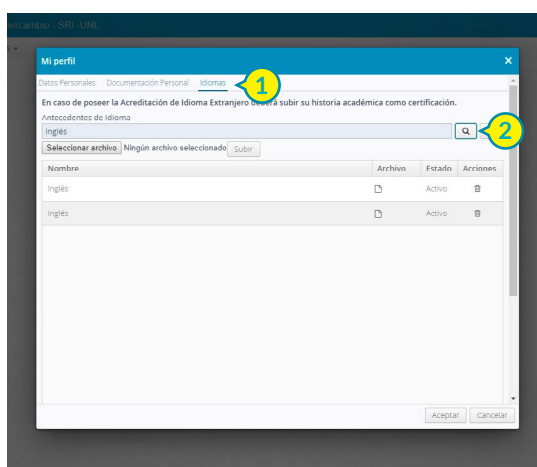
rcambio - SRI - UNL

Mi perfil

×

Datos Personales Documentación Personal Idiomas

1

En caso de poseer la Acreditación de Idioma Extranjero deberá subir su historia académica como certificación.

Antecedentes de Idioma

Inglés

2

Seleccionar archivo Ningún archivo seleccionado Subir

| Nombre | Archivo | Estado | Acciones |
|---|---|---|---|
| Inglés | | Activo | |
| Inglés | | Activo | |

Aceptar Cancelar